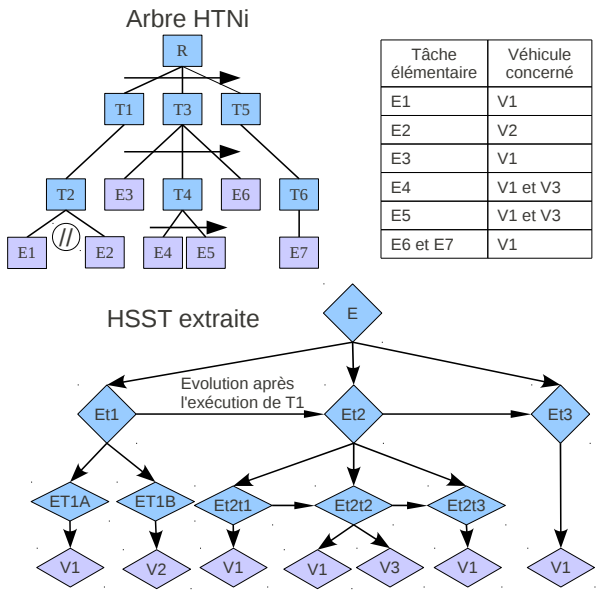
Arbre HTNi

R

T1

T3

T5

T2

E3

T4

E6

T6

E1

//

E2

E4

E5

E7

| Tâche élémentaire | Véhicule concerné |
|---|---|
| E1 | V1 |
| E2 | V2 |
| E3 | V1 |
| E4 | V1 et V3 |
| E5 | V1 et V3 |
| E6 et E7 | V1 |

HSST extraite

E

Evolution après l'exécution de T1

Et1

Et2

Et3

ET1A

ET1B

Et2t1

Et2t2

Et2t3

V1

V2

V1

V1

V3

V1

V1